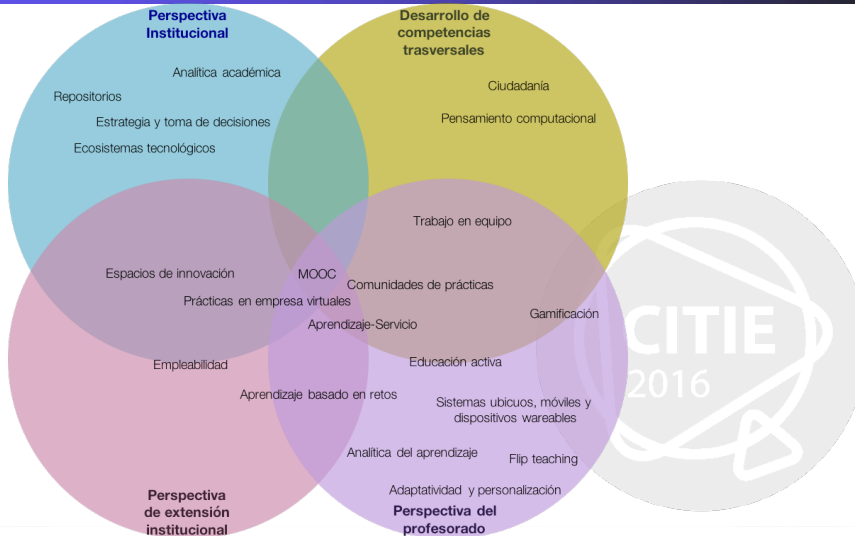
Perspectiva Institucional

Desarrollo de competencias trasversales

Analítica académica

Repositorios

Estrategia y toma de decisiones

Ecosistemas tecnológicos

Ciudadanía

Pensamiento computacional

Trabajo en equipo

Espacios de innovación

MOOC

Comunidades de prácticas

Prácticas en empresa virtuales

Aprendizaje-Servicio

Gamificación

Empleabilidad

Educación activa

Aprendizaje basado en retos

Sistemas ubicuos, móviles y dispositivos wareables

Analítica del aprendizaje

Flip teaching

Adaptatividad y personalización

Perspectiva de extensión institucional

Perspectiva del profesorado

CITIE 2016